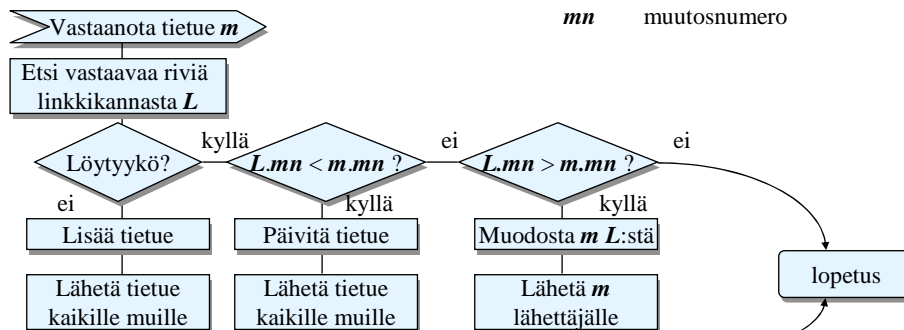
Vastaanota tietue *m*

*mn* muutosnumero

Etsi vastaavaa riviä linkkikannasta *L*

Löytyykö?

kyllä

*L.mn* < *m.mn* ?

ei

*L.mn* > *m.mn* ?

ei

ei

kyllä

kyllä

Lisää tietue

Päivitä tietue

Muodosta *m* *L*:stä

lopetus

Lähetä tietue kaikille muille

Lähetä tietue kaikille muille

Lähetä *m* lähettäjälle